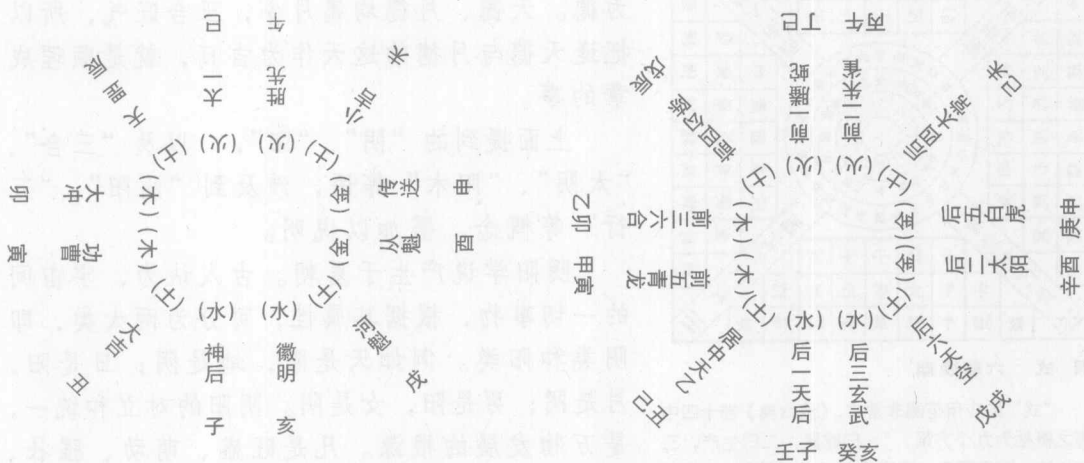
申 庚 辛 酉 戌 乾 亥 癸 子 壬 丑 己 寅 甲 卯 乙 辰 巽 巳 丙 午 丁 未 坤

寅 功曹 大冲 卯 丑 大吉 神后 子 亥 徵明 天魁 戌 从魁 酉 传送 申 小吉 未 胜光 午 太乙 巳 天罡 辰

前五青龙 前三六合 前二勾陈 前一朱雀 天乙贵人 后一天后 后二太阴 后三玄武 后四太常 后五白虎 天空

(木) (木) (土) (火) (火) (土) (金) (金) (土) (水) (水) (土)